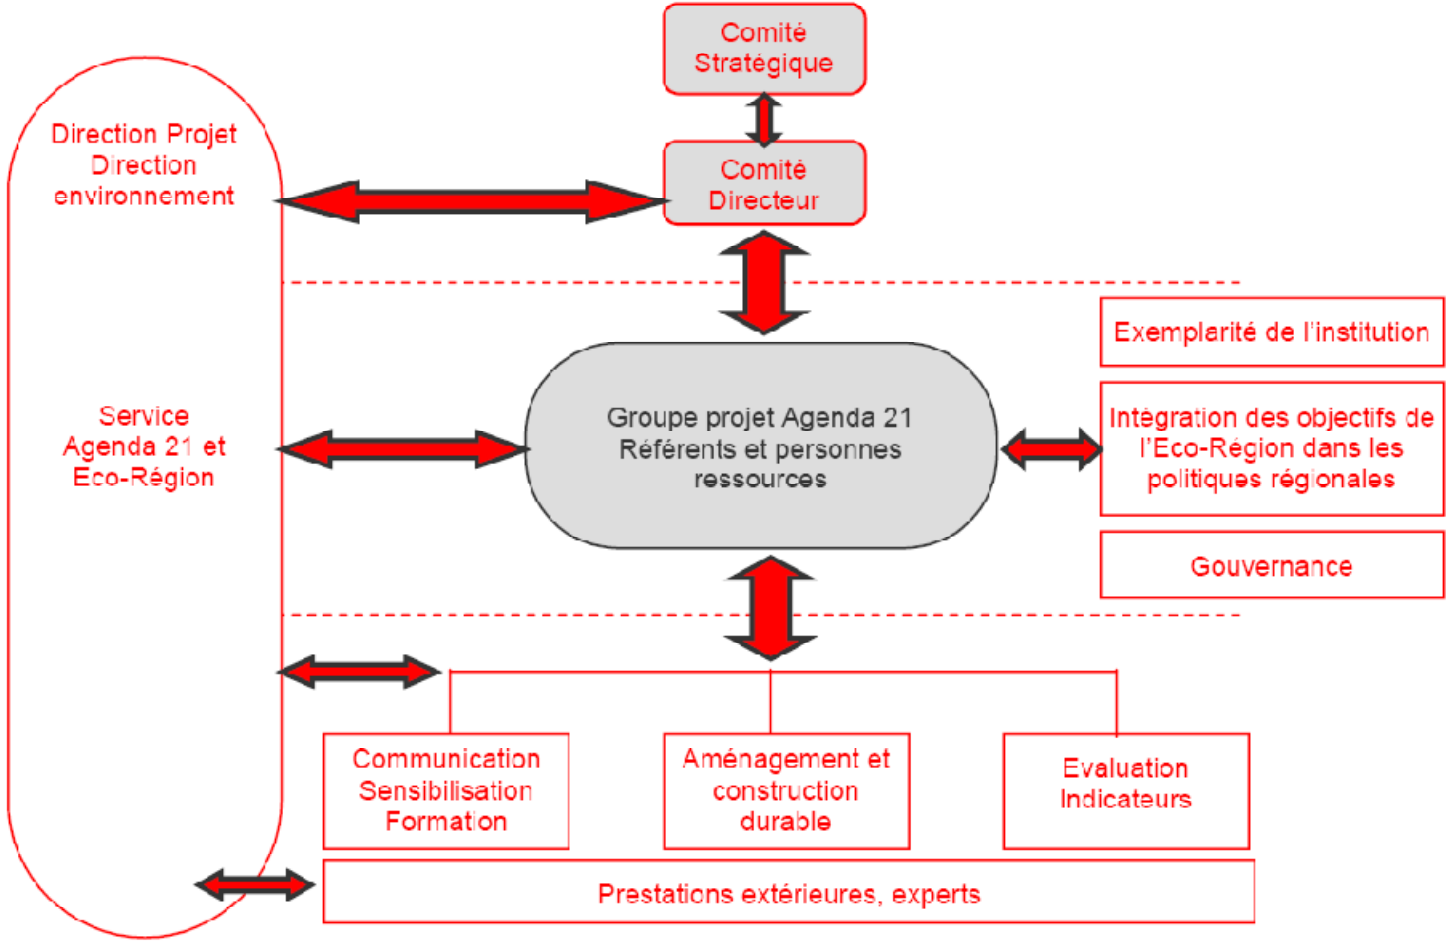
Comité Stratégique

Direction Projet
Direction
environnement

Comité Directeur

Exemplarité de l'institution

Service
Agenda 21 et
Eco-Région

Groupe projet Agenda 21
Référents et personnes ressources

Intégration des objectifs de l'Eco-Région dans les politiques régionales

Gouvernance

Communication
Sensibilisation
Formation

Aménagement et construction durable

Evaluation
Indicateurs

Prestations extérieures, experts